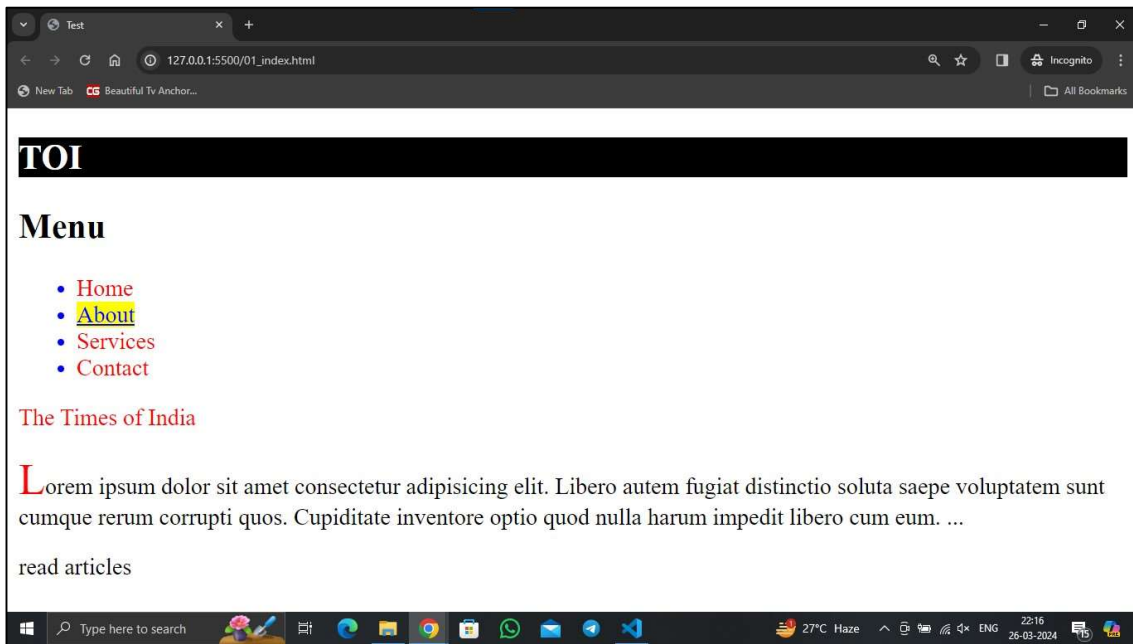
Test
127.0.0.1:5500/01_index.html
Incognito
New Tab
Beautiful Tv Anchor...
All Bookmarks

TOI

Menu

- Home
- About
- Services
- Contact

The Times of India

Lorem ipsum dolor sit amet consectetur adipisicing elit. Libero autem fugiat distinctio soluta saepe voluptatem sunt cumque rerum corrupti quos. Cupiditate inventore optio quod nulla harum impedit libero cum eum. ...

read articles

Type here to search
27°C Haze
ENG
22:16
26-03-2024
15